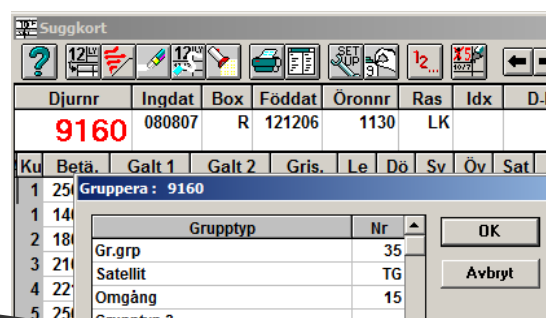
Suggkort

12 LY
12 LY
SET UP
12...

| Djurnr | Ingdat | Box | Föddat | Öronnr | Ras | Idx | D- |
|---|---|---|---|---|---|---|---|
| 9160 | 080807 | R | 121206 | 1130 | LK | | |

| Ku | Betä. | Galt 1 | Galt 2 | Gris. | Le | Dö | Sv | Öv | Sat |
|---|---|---|---|---|---|---|---|---|---|
| 1 | 25 | | | | | | | | |
| 1 | 14 | | | | | | | | |
| 2 | 18 | | | | | | | | |
| 3 | 21 | | | | | | | | |
| 4 | 22 | | | | | | | | |
| 5 | 25 | | | | | | | | |

Gruppera : 9160

| Grupptyp | Nr |
|---|---|
| Gr.grp | 35 |
| Satellit | TG |
| Omgång | 15 |

OK
Avbryt